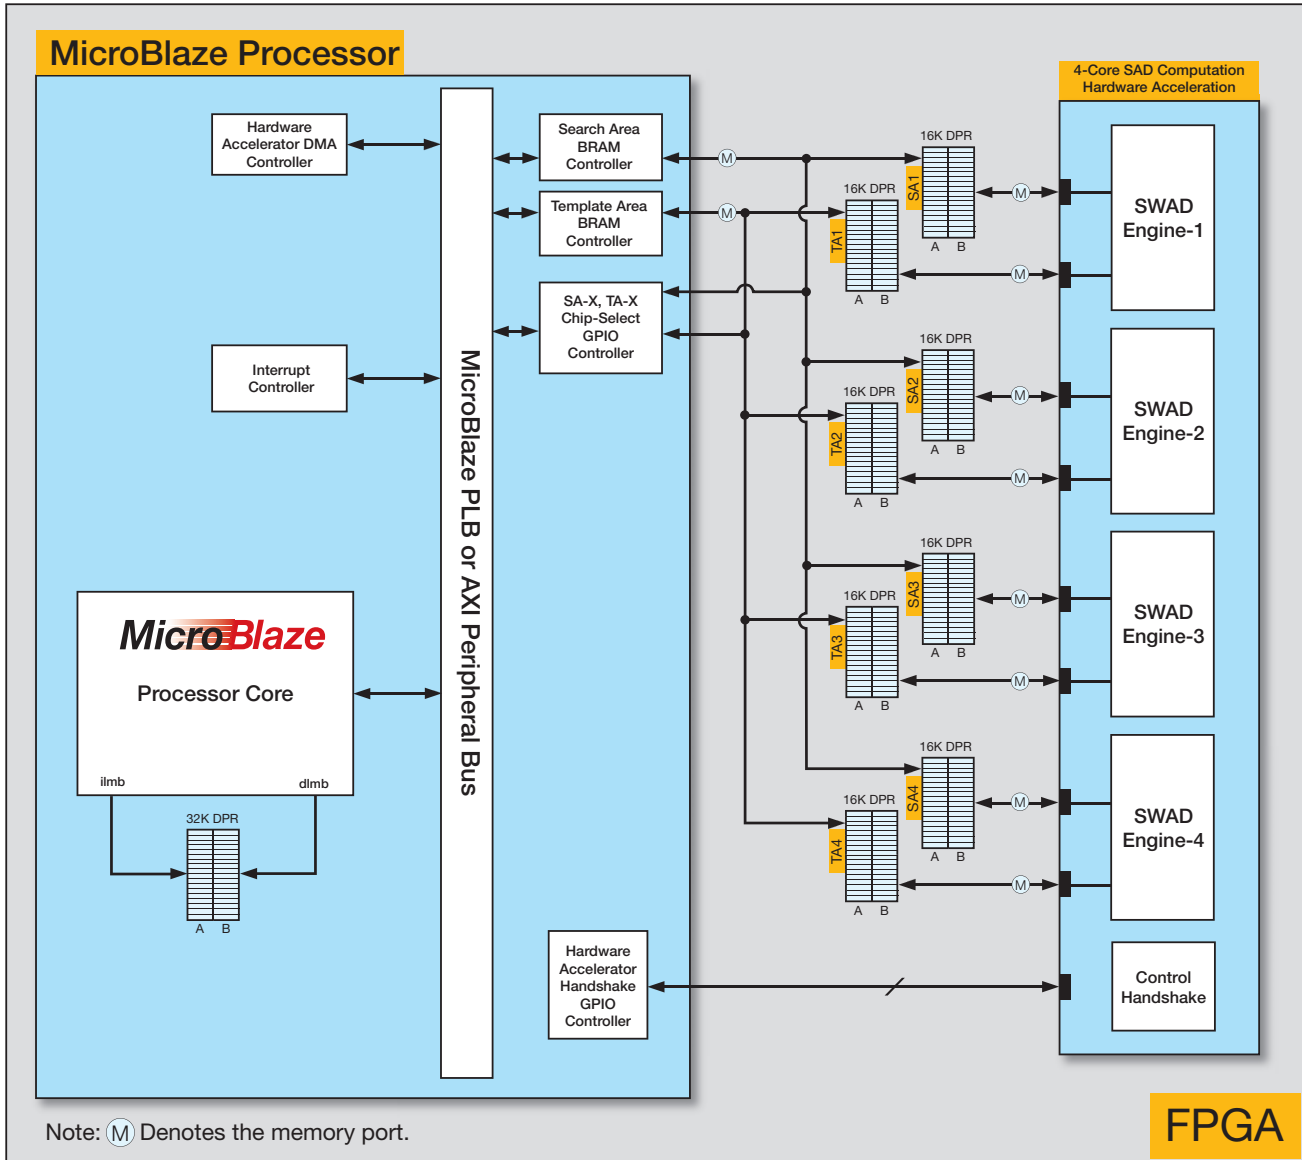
MicroBlaze Processor

Hardware Accelerator DMA Controller

Interrupt Controller

MicroBlaze

Processor Core

ilmb

dlmb

32K DPR

A B

MicroBlaze PLB or AXI Peripheral Bus

Search Area BRAM Controller

Template Area BRAM Controller

SA-X, TA-X Chip-Select GPIO Controller

Hardware Accelerator Handshake GPIO Controller

M

M

4-Core SAD Computation Hardware Acceleration

16K DPR
SA1
A B

16K DPR
TA1
A B

M

M

SWAD Engine-1

16K DPR
SA2
A B

16K DPR
TA2
A B

M

M

SWAD Engine-2

16K DPR
SA3
A B

16K DPR
TA3
A B

M

M

SWAD Engine-3

16K DPR
SA4
A B

16K DPR
TA4
A B

M

M

SWAD Engine-4

Control Handshake

Note: M Denotes the memory port.

FPGA